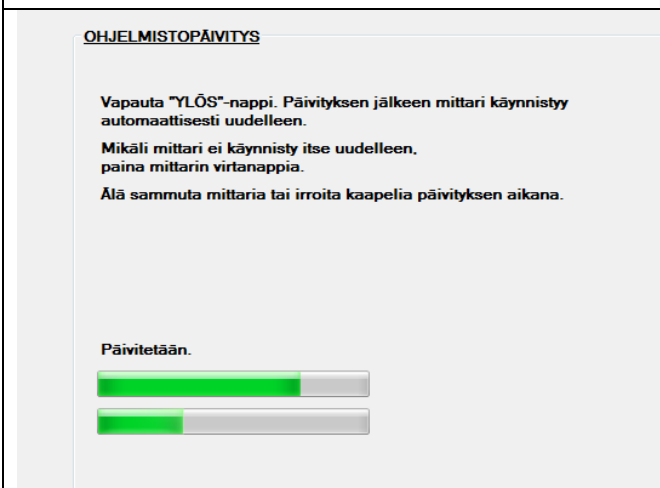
OHJELMISTOPÄIVITYS

Vapauta "YLÖS"-nappi. Päivityksen jälkeen mittari käynnistyy automaattisesti uudelleen.

Mikäli mittari ei käynnisty itse uudelleen, paina mittarin virtanappia.

Älä sammuta mittaria tai irroita kaapelia päivityksen aikana.

Päivitetään.